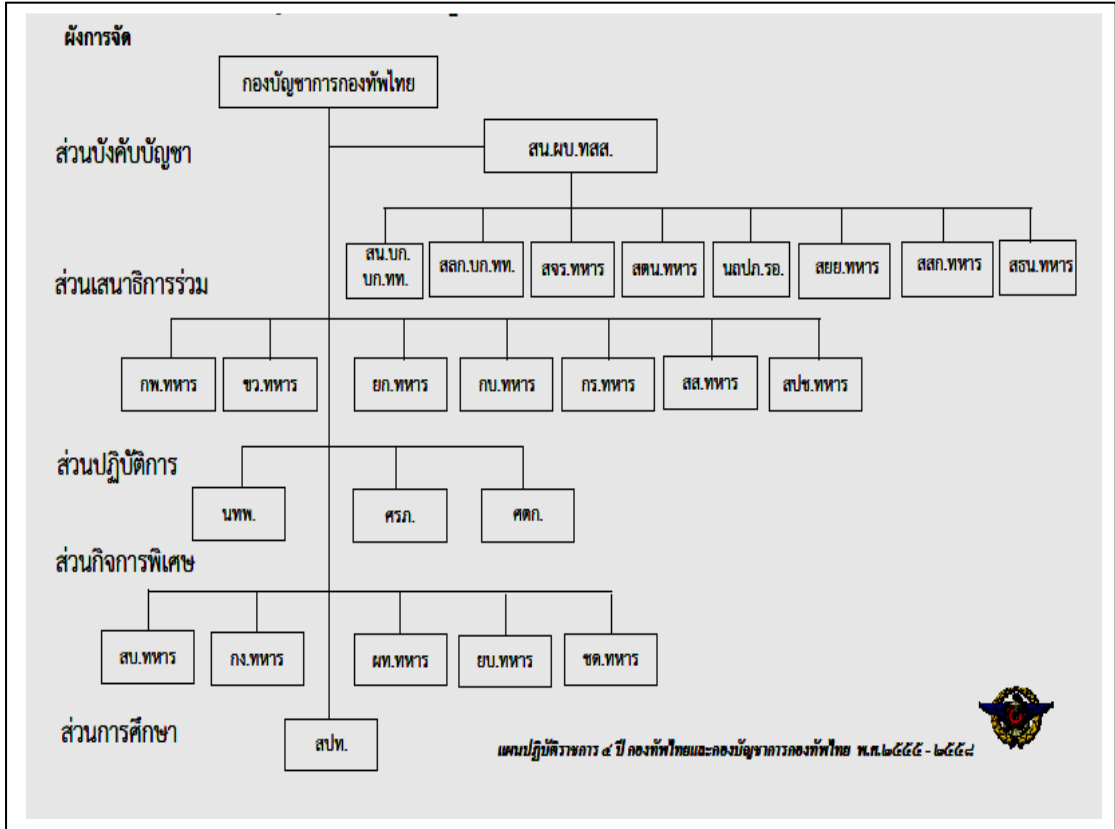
ผังการจัด

กองบัญชาการกองทัพไทย

ส่วนบังคับบัญชา

สน.ผบ.ทสส.

สน.บก.บก.ทท.

สลก.บก.ทท.

สจร.ทหาร

สตน.ทหาร

นถปภ.รอ.

สยย.ทหาร

สสก.ทหาร

สธน.ทหาร

ส่วนเสนาธิการร่วม

กพ.ทหาร

ขว.ทหาร

ยก.ทหาร

กบ.ทหาร

กร.ทหาร

สส.ทหาร

สปช.ทหาร

ส่วนปฏิบัติการ

นทพ.

ศรภ.

ศตก.

ส่วนกิจการพิเศษ

สบ.ทหาร

กง.ทหาร

ผท.ทหาร

ยบ.ทหาร

ชด.ทหาร

ส่วนการศึกษา

สปท.

แผนปฏิบัติราชการ ๔ ปี กองทัพไทยและกองบัญชาการกองทัพไทย พ.ศ.๒๕๕๕ - ๒๕๕๘